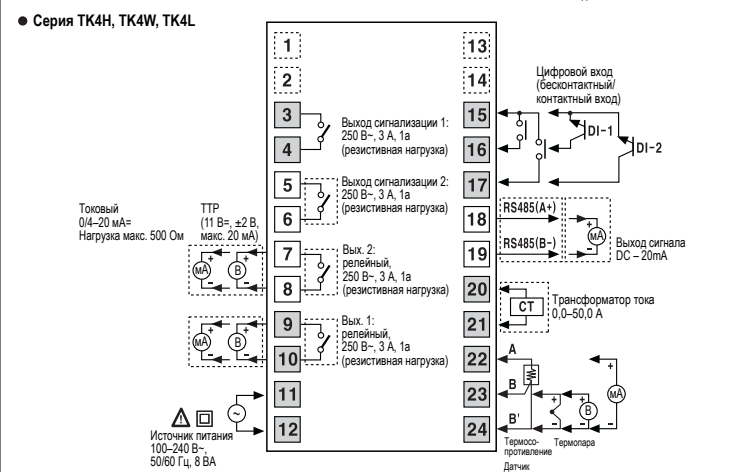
● Серия TK4H, TK4W, TK4L

1
2
3
4
5
6
7
8
9
10
11
12

13
14
15
16
17
18
19
20
21
22
23
24

Выход сигнализации 1: 250 В~, 3 А, 1а (резистивная нагрузка)

Выход сигнализации 2: 250 В~, 3 А, 1а (резистивная нагрузка)

Вых. 2: релейный, 250 В~, 3 А, 1а (резистивная нагрузка)

Вых. 1: релейный, 250 В~, 3 А, 1а (резистивная нагрузка)

Токовый 0/4–20 мА= Нагрузка макс. 500 Ом

ТТР (11 В=, ±2 В, макс. 20 мА)

mA
B
mA
B

Источник питания 100–240 В~, 50/60 Гц, 8 ВА

Цифровой вход (бесконтактный/ контактный вход)

DI-1
DI-2

RS485(A+)
RS485(B-)
mA
Выход сигнала DC – 20mA

CT
Трансформатор тока 0,0–50,0 А

A
B
B'
B
mA

Термосопротивление
Термопара
Датчик